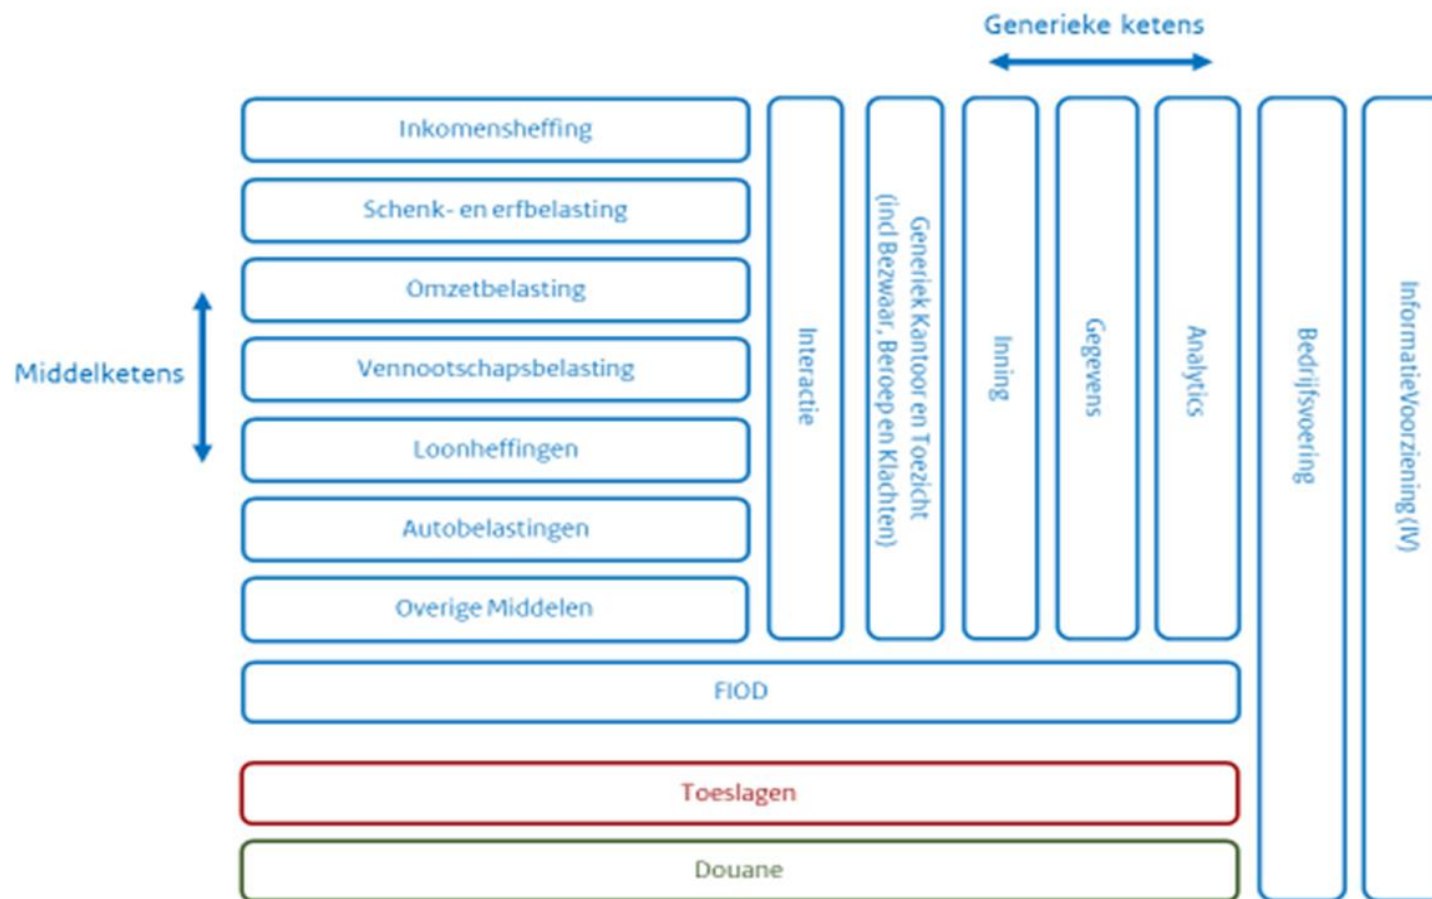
Generieke ketens

Middelketens

Inkomensheffing

Schenk- en erfbelasting

Omzetbelasting

Vennootschapsbelasting

Loonheffingen

Autobelastingen

Overige Middelen

Interactie

Generiek Kantoor en Toezicht (incl Bezwaar, Beroep en Klachten)

Inning

Gegevens

Analytics

Bedrijfsvoering

InformatieVoorziening (IV)

FIOD

Toeslagen

Douane